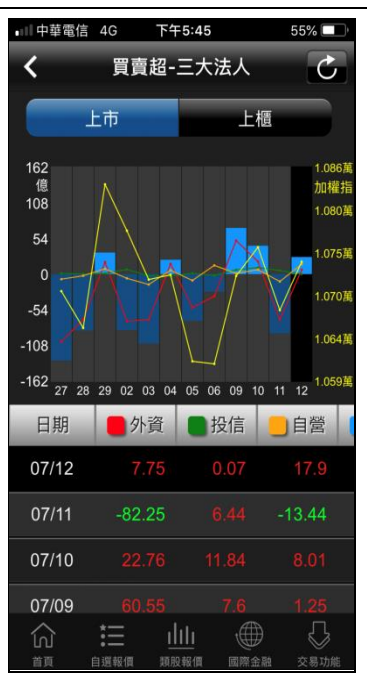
中華電信 4G 下午5:45 55%

買賣超-三大法人

上市 上櫃

162 億
108
54
0
-54
-108
-162

1.086萬 加權指
1.080萬
1.075萬
1.070萬
1.064萬
1.059萬

27 28 29 02 03 04 05 06 09 10 11 12

| 日期 | 外資 | 投信 | 自營 |
|---|---|---|---|
| 07/12 | 7.75 | 0.07 | 17.9 |
| 07/11 | -82.25 | 6.44 | -13.44 |
| 07/10 | 22.76 | 11.84 | 8.01 |
| 07/09 | 60.55 | 7.6 | 1.25 |

首頁 自選報價 類股報價 國際金融 交易功能